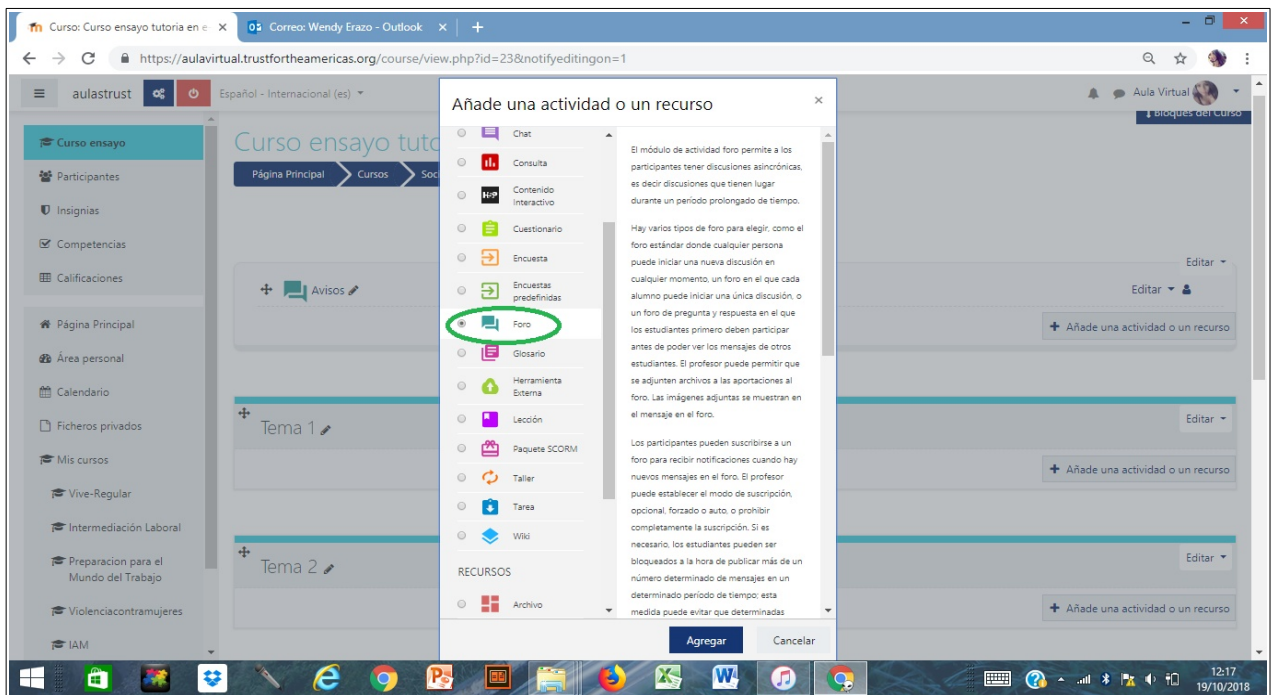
Curso: Curso ensayo tutoria en e ×
Correo: Wendy Erazo - Outlook ×
+

https://aulavirtual.trustfortheamericas.org/course/view.php?id=23&notifyeditingon=1

aulastrust
Español - Internacional (es)
Aula Virtual
Bloques del Curso

Curso ensayo
Participantes
Insignias
Competencias
Calificaciones
Página Principal
Área personal
Calendario
Ficheros privados
Mis cursos
Vive-Regular
Intermediación Laboral
Preparacion para el Mundo del Trabajo
Violenciacontramujeres
IAM

Curso ensayo tuto
Página Principal
Cursos
Soci

Avisos
Editar
Editar
Añade una actividad o un recurso
Tema 1
Editar
Añade una actividad o un recurso
Tema 2
Editar
Añade una actividad o un recurso

Añade una actividad o un recurso

Chat
Consulta
Contenido interactivo
Cuestionario
Encuesta
Encuestas predefinidas
Foro
Glosario
Herramienta Externa
Lección
Paquete SCORM
Taller
Tarea
Wiki
RECURSOS
Archivo

El módulo de actividad foro permite a los participantes tener discusiones asincrónicas, es decir discusiones que tienen lugar durante un período prolongado de tiempo.

Hay varios tipos de foro para elegir, como el foro estándar donde cualquier persona puede iniciar una nueva discusión en cualquier momento, un foro en el que cada alumno puede iniciar una única discusión, o un foro de pregunta y respuesta en el que los estudiantes primero deben participar antes de poder ver los mensajes de otros estudiantes. El profesor puede permitir que se adjunten archivos a las aportaciones al foro. Las imágenes adjuntas se muestran en el mensaje en el foro.

Los participantes pueden suscribirse a un foro para recibir notificaciones cuando hay nuevos mensajes en el foro. El profesor puede establecer el modo de suscripción, opcional, forzado o auto, o prohibir completamente la suscripción. Si es necesario, los estudiantes pueden ser bloqueados a la hora de publicar más de un número determinado de mensajes en un determinado período de tiempo; esta medida puede evitar que determinadas

Agregar
Cancelar

12:17
19/10/2018